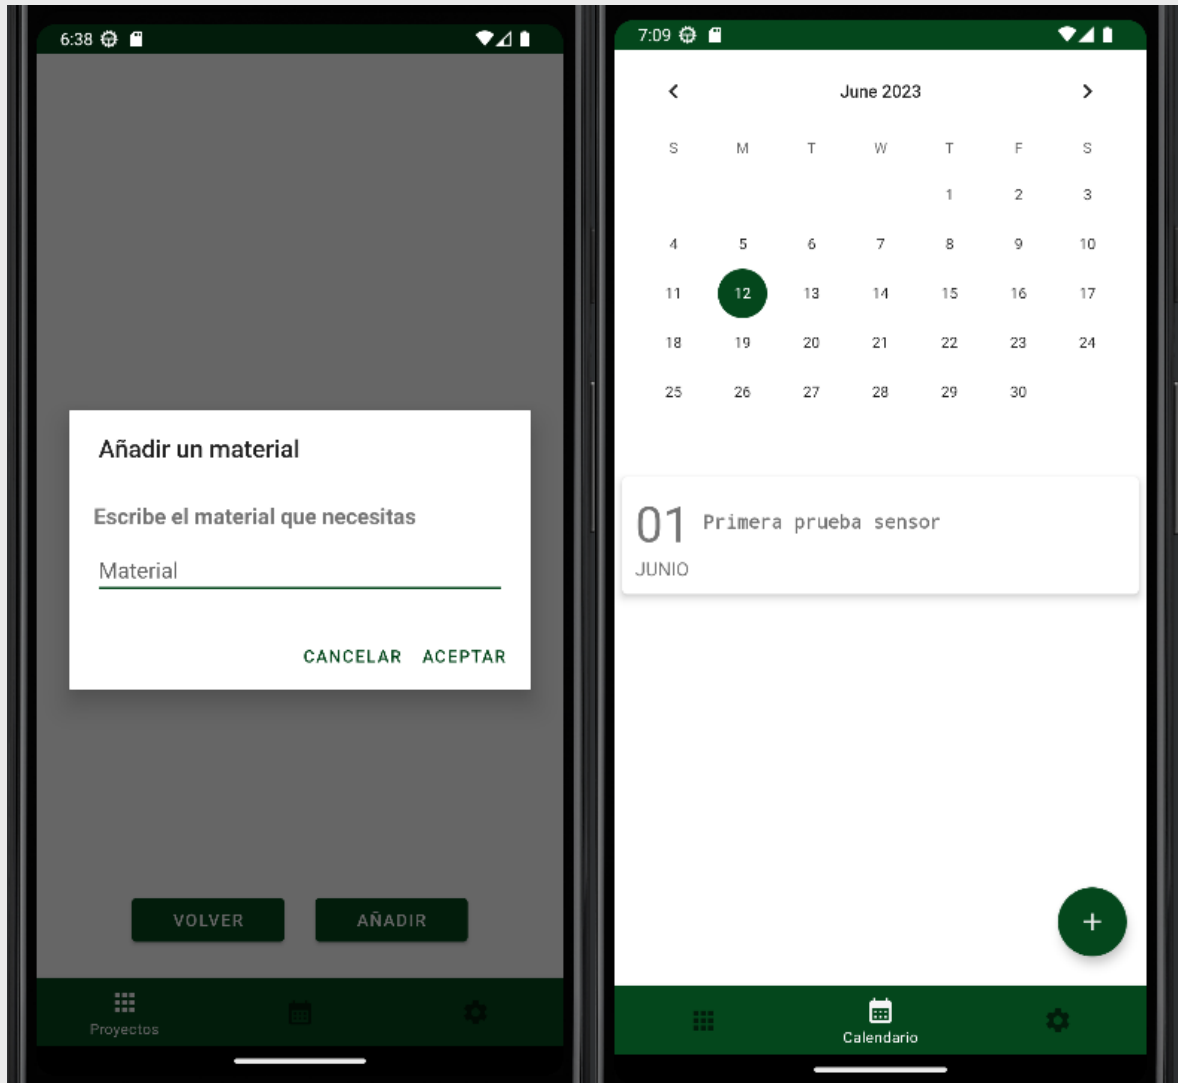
6:38

Añadir un material

Escribe el material que necesitas

Material

CANCELAR ACEPTAR

VOLVER AÑADIR

Proyectos

7:09

June 2023

| S | M | T | W | T | F | S |
|---|---|---|---|---|---|---|
| | | | | 1 | 2 | 3 |
| 4 | 5 | 6 | 7 | 8 | 9 | 10 |
| 11 | 12 | 13 | 14 | 15 | 16 | 17 |
| 18 | 19 | 20 | 21 | 22 | 23 | 24 |
| 25 | 26 | 27 | 28 | 29 | 30 | |

01 Primera prueba sensor
JUNIO

+

Calendario